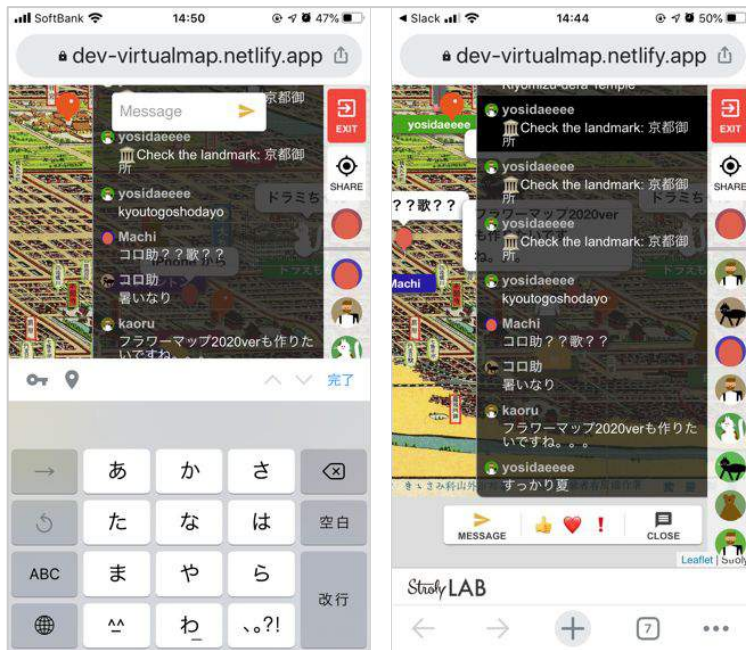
SoftBank 14:50 47%
dev-virtualmap.netlify.app

Message
京都御
EXIT
SHARE

yosidaeeee
Check the landmark: 京都御所

yosidaeeee
kyoutogoshodayo

Machi
コロ助？？歌？？

コロ助
暑いなり

kaoru
フラワーマップ2020verも作りたいですね。

ドラミち

完了

→ あ か さ ⌫
た な は 空白
ABC ま や ら 改行
^^ わ 、。?!

Slack 14:44 50%
dev-virtualmap.netlify.app

Kiyomizu-dera Temple
yosidaeeee
EXIT
SHARE

yosidaeeee
Check the landmark: 京都御所

yosidaeeee
Check the landmark: 京都御所

??歌??
フラワーマップ2020ver

yosidaeeee
Check the landmark: 京都御所

Machi

yosidaeeee
kyoutogoshodayo

Machi
コロ助？？歌？？

コロ助
暑いなり

kaoru
フラワーマップ2020verも作りたいですね。。。

yosidaeeee
すっかり夏

MESSAGE
!
CLOSE

Leaflet | Stroly

Stroly LAB

7